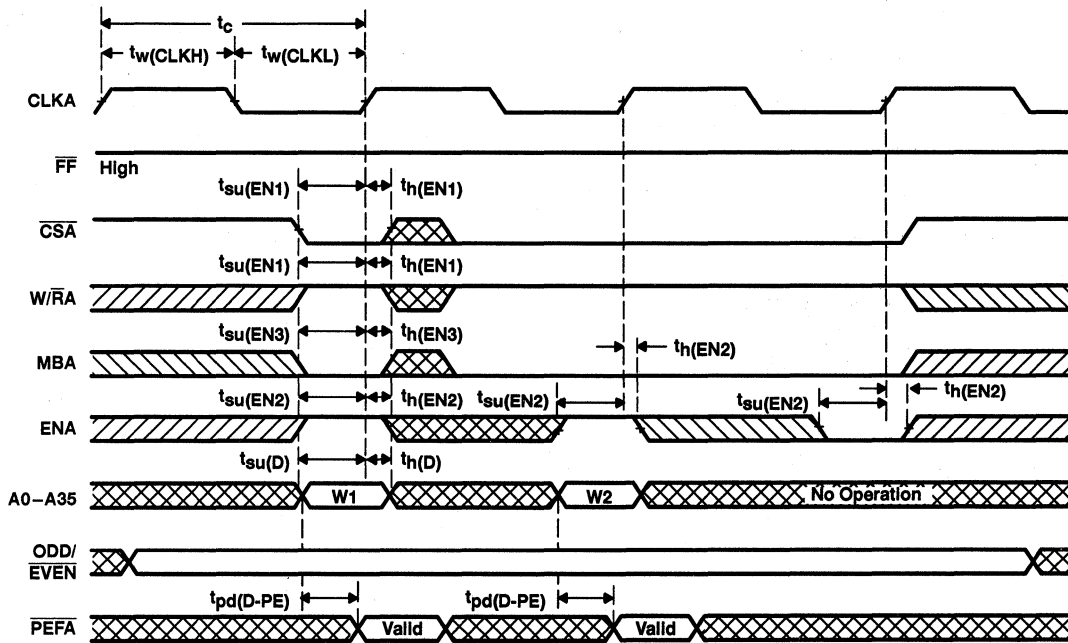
$t_c$

$t_{w(CLKH)}$ $t_{w(CLKL)}$

CLKA

$\overline{FF}$ High

$t_{su(EN1)}$ $t_{h(EN1)}$

$\overline{CSA}$

$t_{su(EN1)}$ $t_{h(EN1)}$

W/$\overline{RA}$

$t_{su(EN3)}$ $t_{h(EN3)}$ $t_{h(EN2)}$

MBA

$t_{su(EN2)}$ $t_{h(EN2)}$ $t_{su(EN2)}$ $t_{su(EN2)}$ $t_{h(EN2)}$

ENA

$t_{su(D)}$ $t_{h(D)}$

A0–A35 W1 W2 No Operation

ODD/ $\overline{EVEN}$

$t_{pd(D-PE)}$ $t_{pd(D-PE)}$

$\overline{PEFA}$ Valid Valid